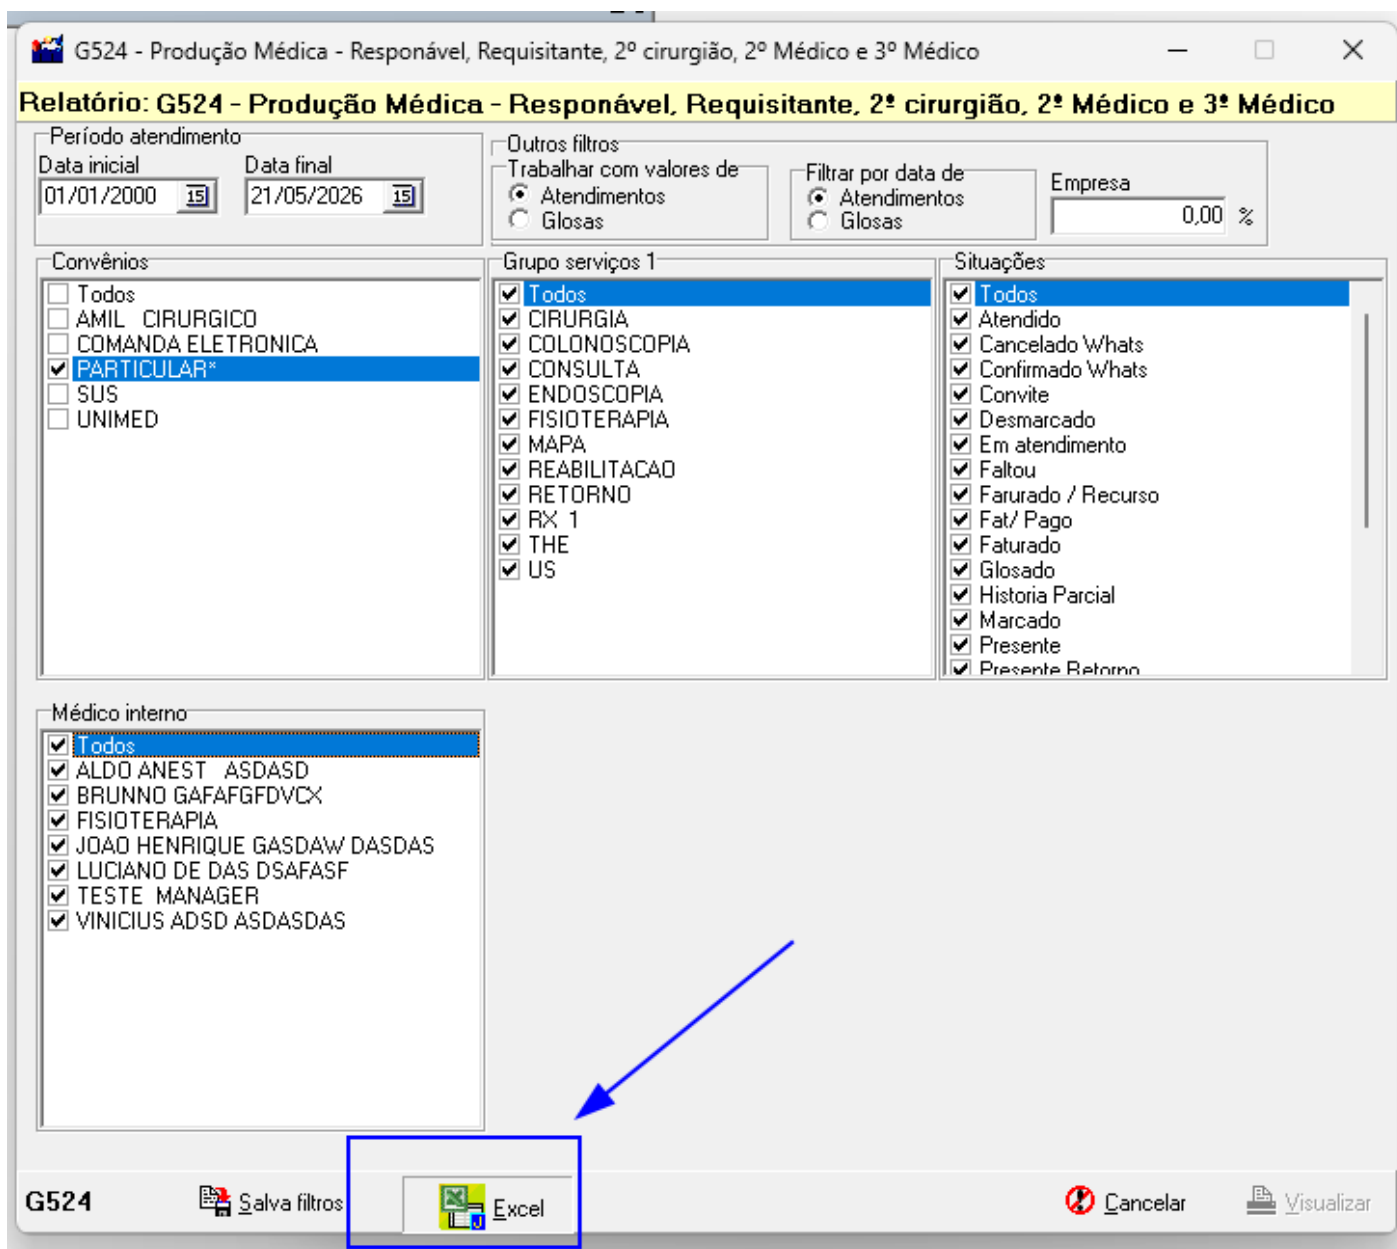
G524 - Produção Médica - Responável, Requisitante, 2º cirurgião, 2º Médico e 3º Médico

Relatório: G524 - Produção Médica - Responável, Requisitante, 2º cirurgião, 2º Médico e 3º Médico

Período atendimento
Data inicial
01/01/2000
Data final
21/05/2026

Outros filtros
Trabalhar com valores de
Atendimentos
Glosas
Filtrar por data de
Atendimentos
Glosas
Empresa
0,00 %

Convênios
Todos
AMIL CIRURGICO
COMANDA ELETRONICA
PARTICULAR*
SUS
UNIMED

Grupo serviços 1
Todos
CIRURGIA
COLONOSCOPIA
CONSULTA
ENDOSCOPIA
FISIOTERAPIA
MAPA
REABILITACAO
RETORNO
RX 1
THE
US

Situações
Todos
Atendido
Cancelado Whats
Confirmado Whats
Convite
Desmarcado
Em atendimento
Faltou
Farurado / Recurso
Fat/ Pago
Faturado
Glosado
Historia Parcial
Marcado
Presente
Presente Retorno

Médico interno
Todos
ALDO ANEST ASDASD
BRUNNO GAFAFGFDVCX
FISIOTERAPIA
JOAO HENRIQUE GASDAW DASDAS
LUCIANO DE DAS DSAFASF
TESTE MANAGER
VINICIUS ADSD ASDASDAS

G524
Salva filtros
Excel
Cancelar
Visualizar